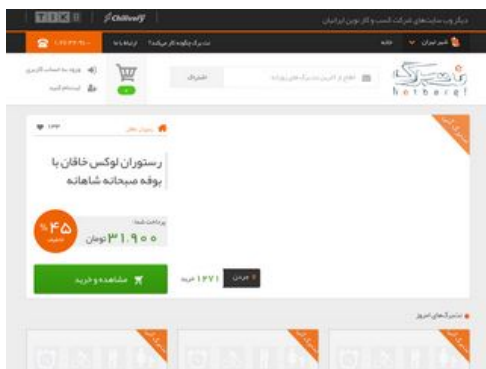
دیگر وب سایت‌های شرکت کسب و کار نوین ایرانیان

Chilivery

شهر تهران

خانه

نت برگ چگونه کار می‌کند؟

ارتباط با ما

ورود به حساب کاربری

ثبت نام کنید

جستجو

netbarg

رستوران لوکس خاقان با بوفه صبحانه شاهانه

پرداخت شما:

۳۱,۹۰۰ تومان

۴۵%

تخفیف

مشاهده و خرید

۱۲۷۱ خرید

نت برگ‌های امروز